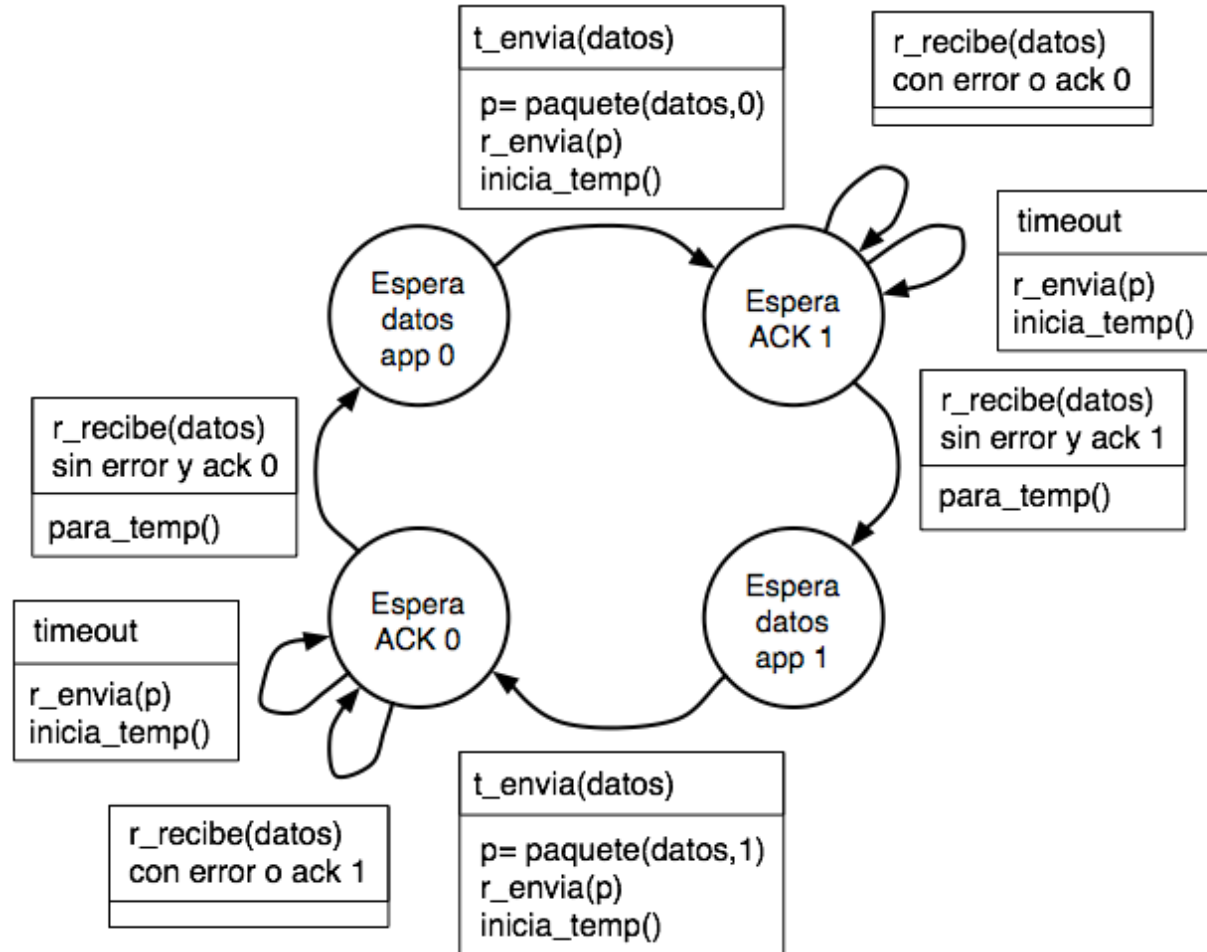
t_envia(datos)

p= paquete(datos,0)
r_envia(p)
inicia_temp()

r_recibe(datos)
con error o ack 0

timeout

r_envia(p)
inicia_temp()

Espera datos app 0

Espera ACK 1

r_recibe(datos)
sin error y ack 0

para_temp()

r_recibe(datos)
sin error y ack 1

para_temp()

Espera ACK 0

Espera datos app 1

timeout

r_envia(p)
inicia_temp()

t_envia(datos)

p= paquete(datos,1)
r_envia(p)
inicia_temp()

r_recibe(datos)
con error o ack 1